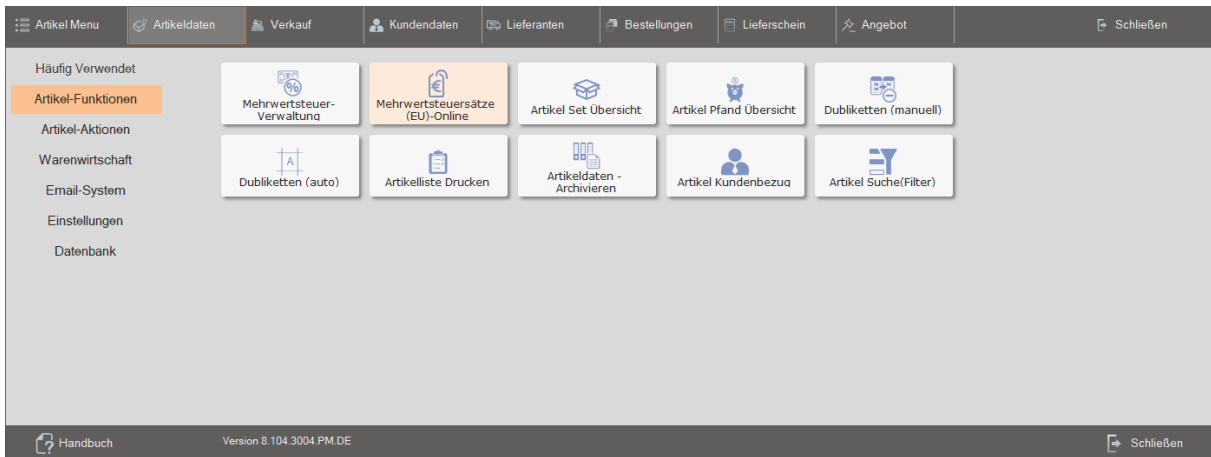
Artikel Menu
Artikeldaten
Verkauf
Kundendaten
Lieferanten
Bestellungen
Lieferschein
Angebot
Schließen

Häufig Verwendet
Artikel-Funktionen
Artikel-Aktionen
Warenwirtschaft
Email-System
Einstellungen
Datenbank

Mehrwertsteuer-Verwaltung
Mehrwertsteuersätze (EU)-Online
Artikel Set Übersicht
Artikel Pfand Übersicht
Dubliketten (manuell)
Dubliketten (auto)
Artikelliste Drucken
Artikeldaten - Archivieren
Artikel Kundenbezug
Artikel Suche(Filter)

Handbuch
Version 8.104.3004.PM.DE
Schließen